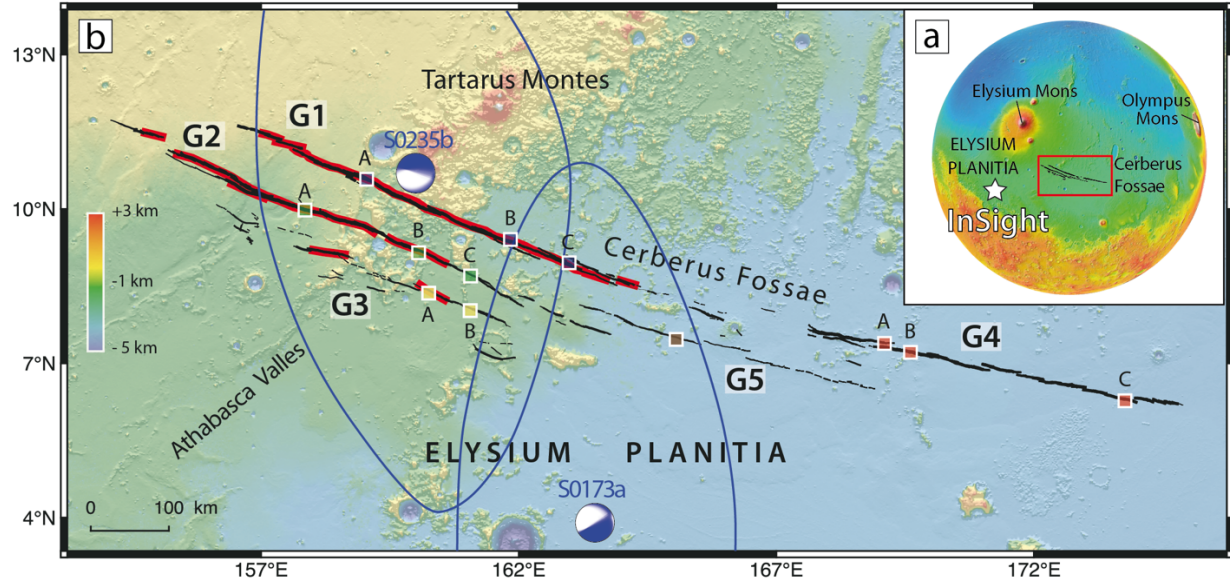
b

13°N

10°N

7°N

4°N

157°E 162°E 167°E 172°E

Tartarus Montes

G1

G2

S0235b

A

A

B

B

C

C

+3 km

-1 km

- 5 km

G3

A

B

Cerberus Fossae

A B

G4

G5

C

Athabasca Valles

ELYSIUM PLANITIA

S0173a

0 100 km

a

Elysium Mons

Olympus Mons

ELYSIUM PLANITIA

Cerberus Fossae

InSight